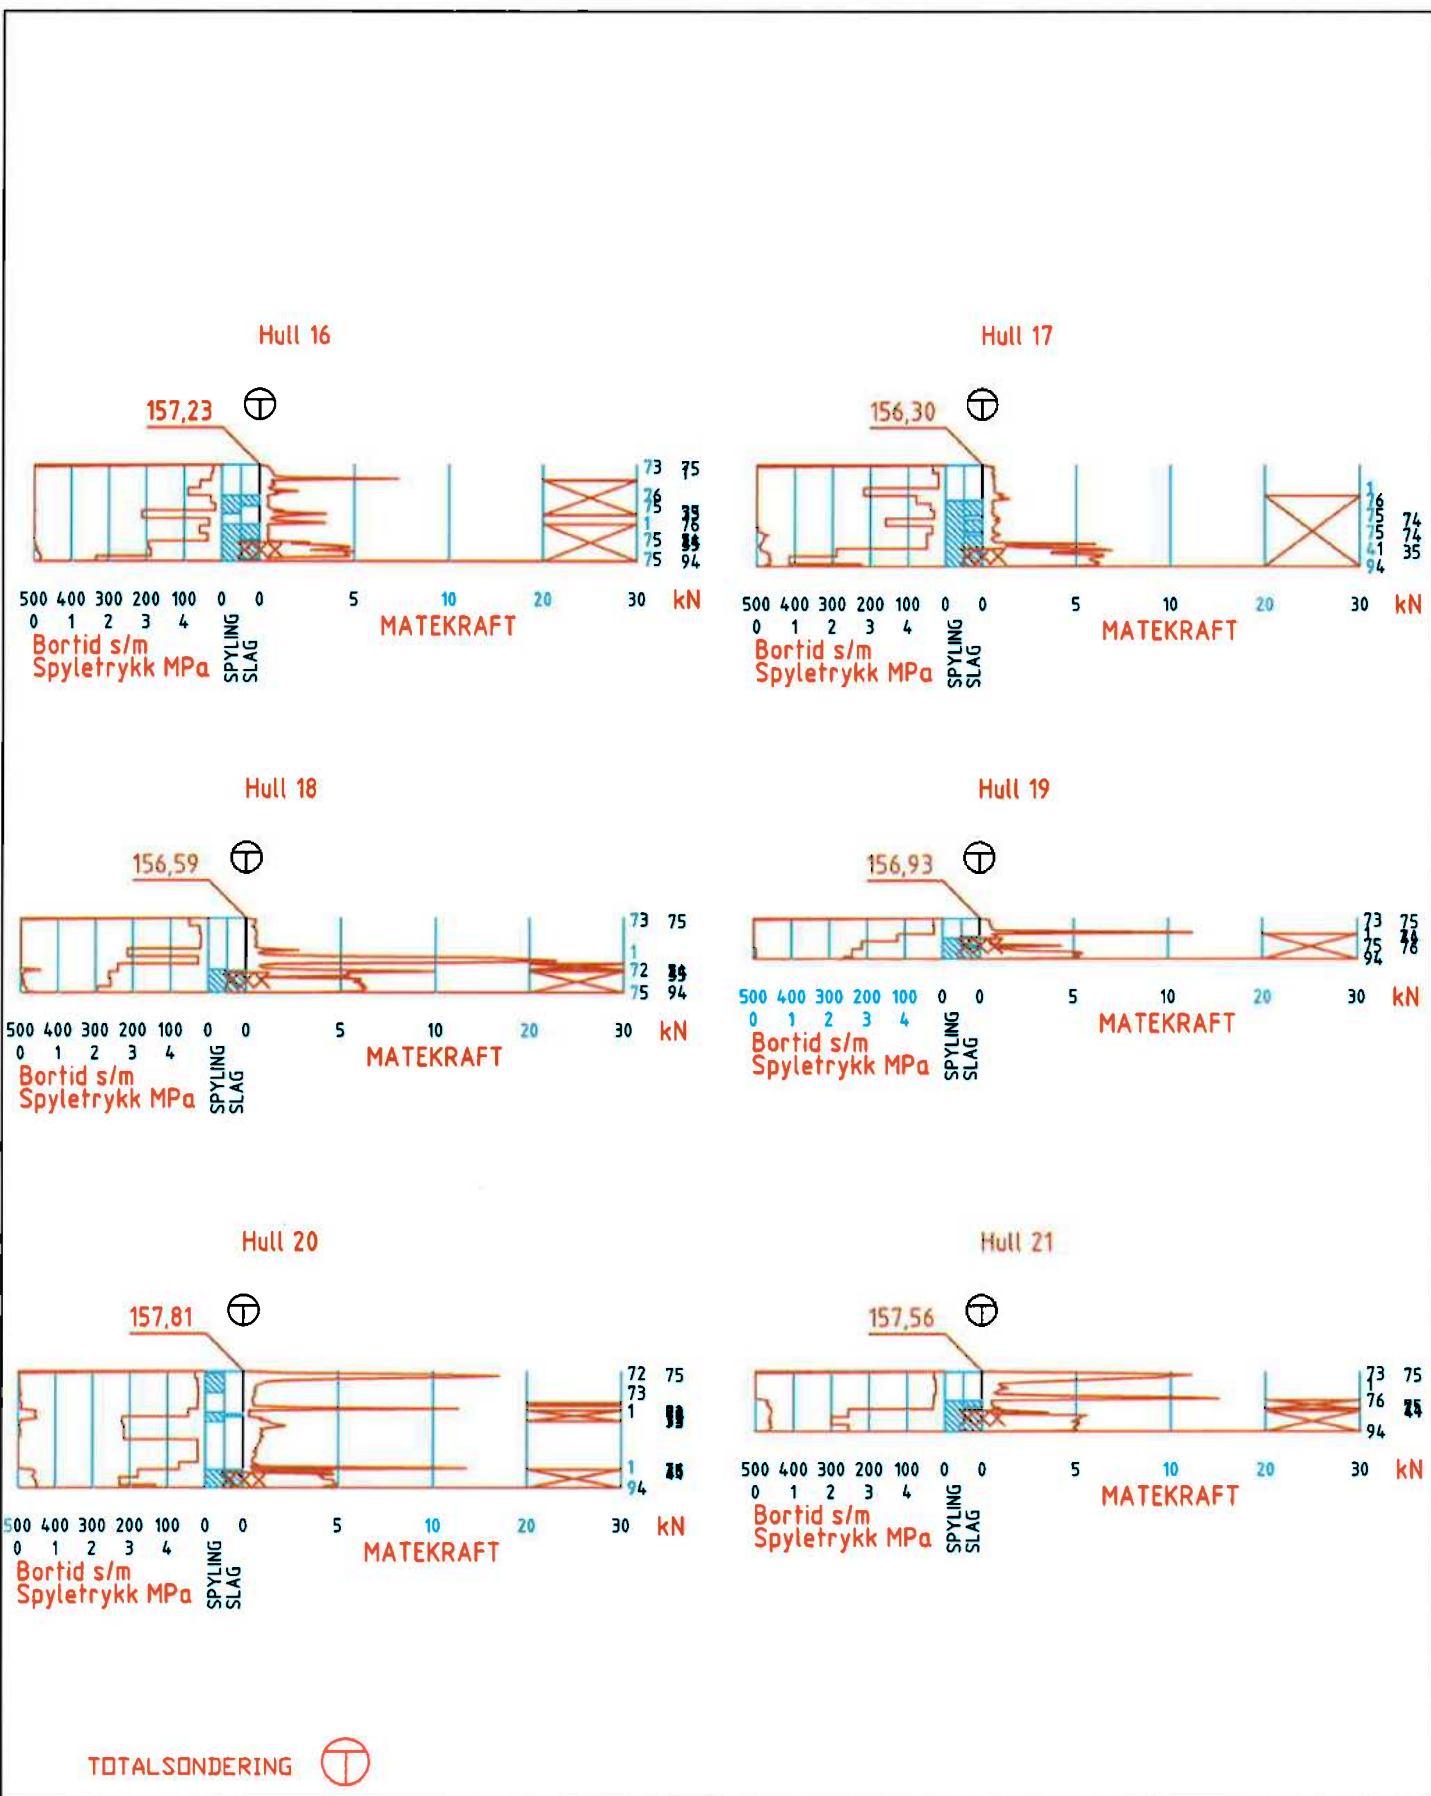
Hull 16

157,23

73 75
76 75
75 76
1
75
75 94

500 400 300 200 100 0 0 5 10 20 30 kN
0 1 2 3 4
Bortid s/m
Spyletrykk MPa
SPYLING
SLAG
MATEKRAFT

Hull 17

156,30

1
76
75
75 74
41 74
94 35

500 400 300 200 100 0 0 5 10 20 30 kN
0 1 2 3 4
Bortid s/m
Spyletrykk MPa
SPYLING
SLAG
MATEKRAFT

Hull 18

156,59

73 75
1
72
75 94

500 400 300 200 100 0 0 5 10 20 30 kN
0 1 2 3 4
Bortid s/m
Spyletrykk MPa
SPYLING
SLAG
MATEKRAFT

Hull 19

156,93

73 75
1
75 76
94

500 400 300 200 100 0 0 5 10 20 30 kN
0 1 2 3 4
Bortid s/m
Spyletrykk MPa
SPYLING
SLAG
MATEKRAFT

Hull 20

157,81

72 75
73
1
1
94

500 400 300 200 100 0 0 5 10 20 30 kN
0 1 2 3 4
Bortid s/m
Spyletrykk MPa
SPYLING
SLAG
MATEKRAFT

Hull 21

157,56

73 75
76
94

500 400 300 200 100 0 0 5 10 20 30 kN
0 1 2 3 4
Bortid s/m
Spyletrykk MPa
SPYLING
SLAG
MATEKRAFT

TOTALSONDERING